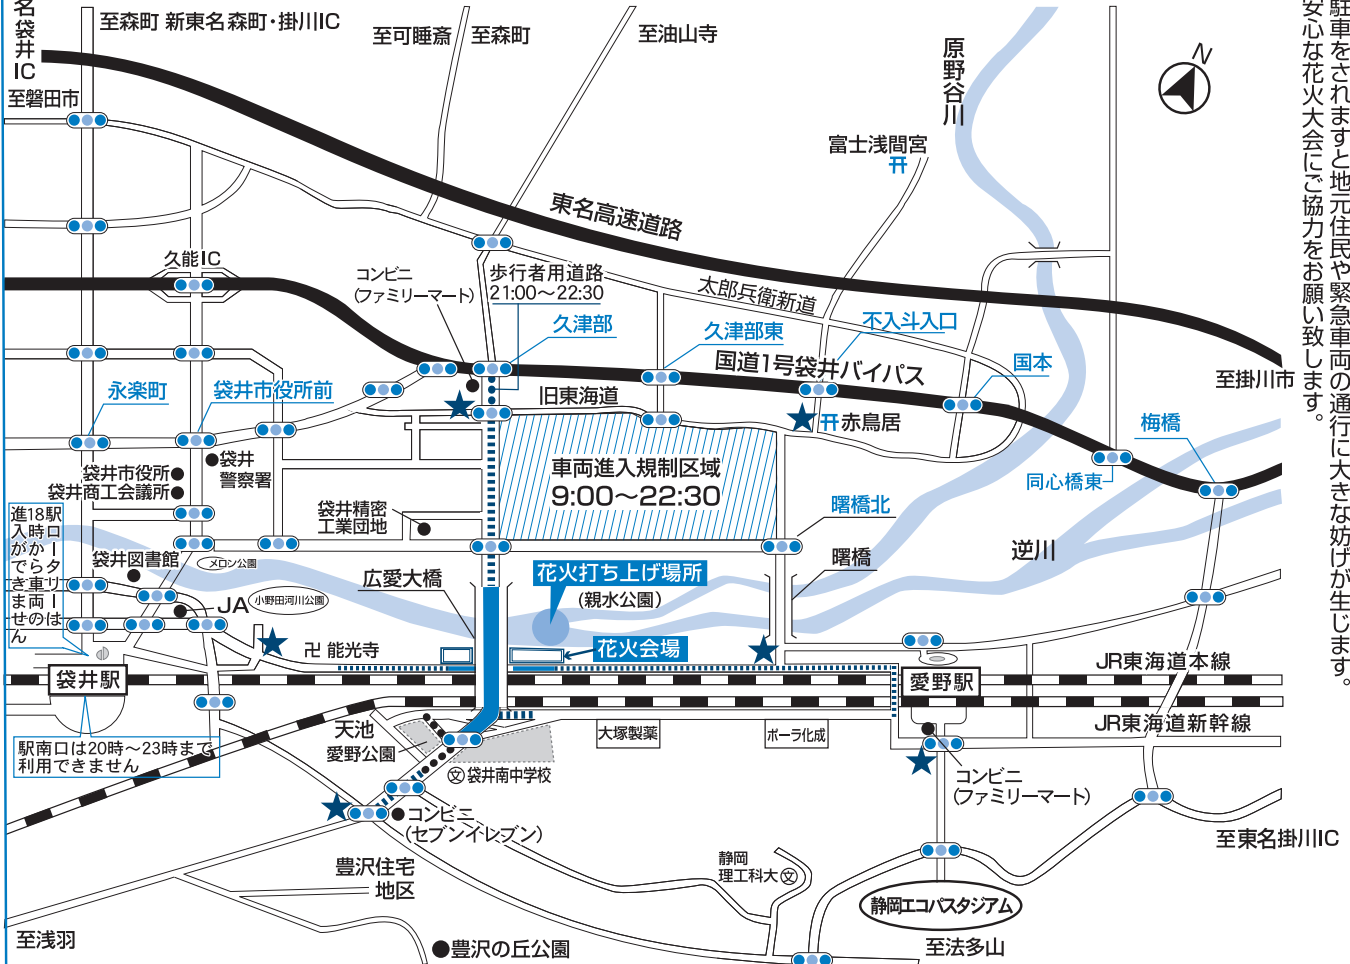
駐車をされますと地元住民や緊急車両の通行に大きな妨げが生じます。安心な花火大会にご協力をお願い致します。

名袋井IC
至磐田市
至森町 新東名森町・掛川IC
至可睡斎
至森町
至油山寺
原野谷川
富士浅間宮
東名高速道路
久能IC
コンビニ (ファミリーマート)
歩行者用道路 21:00～22:30
太郎兵衛新道
久津部
久津部東
不入斗入口
国道1号袋井バイパス
国本
至掛川市
永楽町
袋井市役所前
旧東海道
赤鳥居
梅橋
同心橋東
袋井市役所
袋井商工会議所
袋井警察署
車両進入規制区域 9:00～22:30
曙橋北
袋井精密工業団地
逆川
進入できません
18時～22時まで駅ロータリーには車両は入れません
袋井図書館
メロン公園
曙橋
広愛大橋
花火打ち上げ場所 (親水公園)
JA
小野田河川公園
能光寺
花火会場
JR東海道本線
袋井駅
愛野駅
天池
愛野公園
大塚製薬
ポーラ化成
JR東海道新幹線
駅南口は20時～23時まで利用できません
袋井南中学校
コンビニ (セブンイレブン)
コンビニ (ファミリーマート)
至東名掛川IC
豊沢住宅地区
静岡理工科大
静岡エコパスタジアム
至浅羽
豊沢の丘公園
至法多山